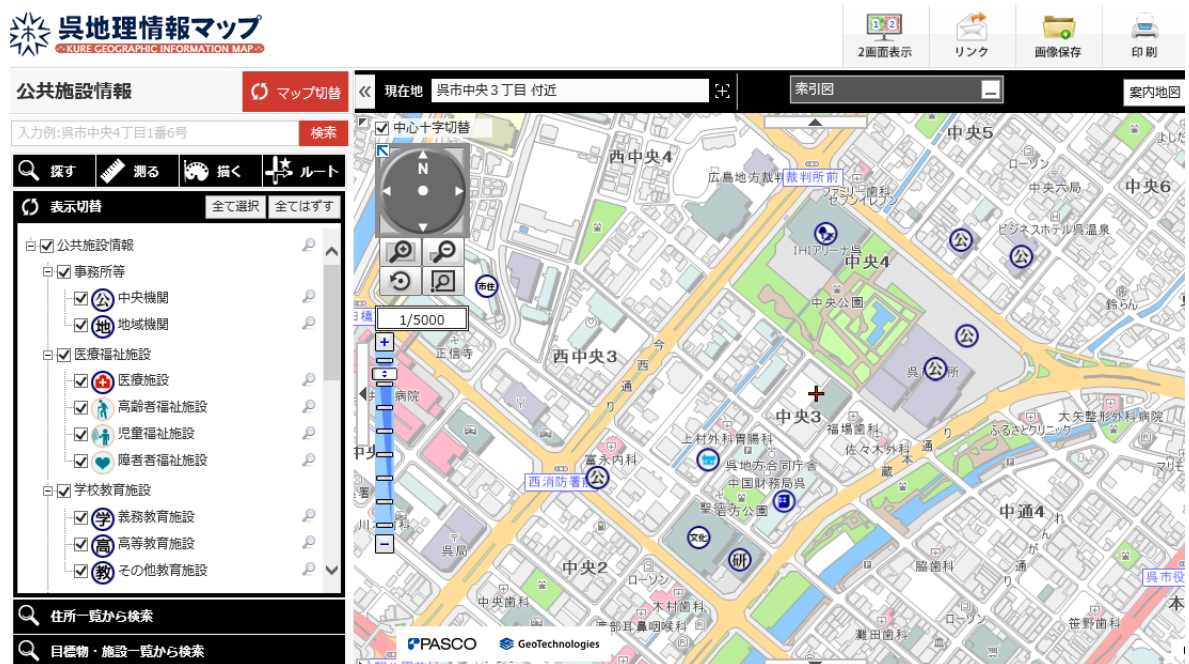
呉地理情報マップ
KURE GEOGRAPHIC INFORMATION MAP

2画面表示
リンク
画像保存
印刷

公共施設情報
マップ切替
入力例:呉市中央4丁目1番6号
検索
探す
測る
描く
ルート
表示切替
全て選択
全てはずす
公共施設情報
事務所等
中央機関
地域機関
医療福祉施設
医療施設
高齢者福祉施設
児童福祉施設
障害者福祉施設
学校教育施設
義務教育施設
高等教育施設
その他教育施設
住所一覧から検索
目標物・施設一覧から検索

現在地
呉市中央３丁目 付近
索引図
案内地図
中心十字切替
1/5000

西中央4
中央5
中央6
広島地方裁判所
裁判所前
ファミリー歯科
セブンイレブン
ビジネスホテル呉温泉
中央六局
ローソン
IHIアリーナ呉
中央4
中央公園
鈴らん
市住
正信寺
西中央3
病院
呉市役所
中央3
大矢整形外科病院
ふるさとクリニック
福場耳鼻科
佐々木外科
上村外科胃腸科
富永内科
西消防署前
呉地方合同庁舎
中国財務局呉
聖苑公園
文化
研
中通4
中央2
ローソン
中央歯科
木村歯科
脇歯科
相原歯科
笹野歯科
呉市役所
PASCO
GeoTechnologies